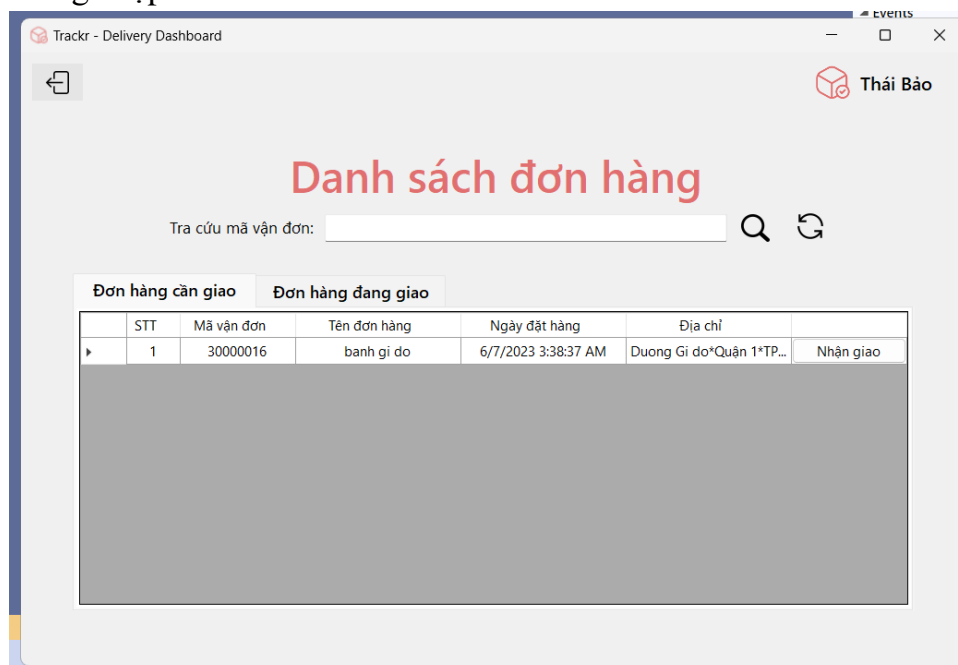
Events

Trackr - Delivery Dashboard

Thái Bảo

Danh sách đơn hàng

Tra cứu mã vận đơn:

Đơn hàng cần giao | Đơn hàng đang giao

| | STT | Mã vận đơn | Tên đơn hàng | Ngày đặt hàng | Địa chỉ | |
|---|---|---|---|---|---|---|
| ▸ | 1 | 30000016 | banh gi do | 6/7/2023 3:38:37 AM | Duong Gi do*Quận 1*TP... | Nhận giao |